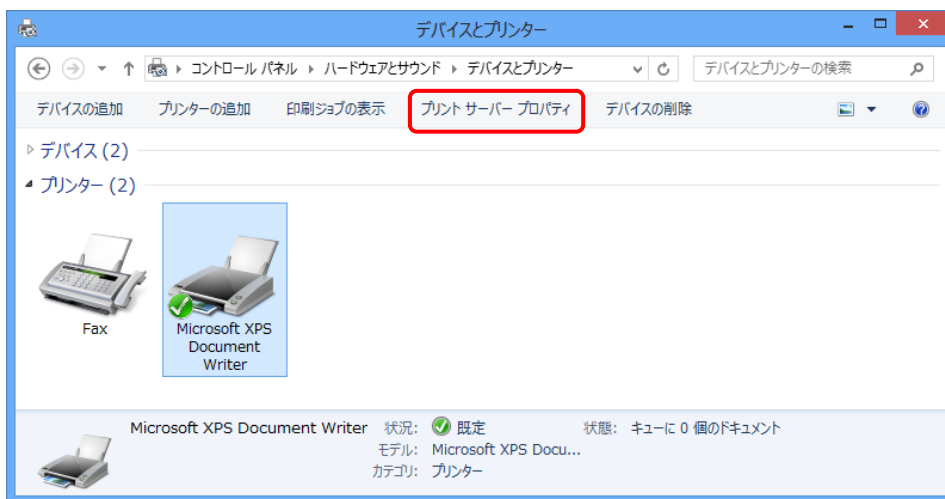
デバイスとプリンター

コントロール パネル ▸ ハードウェアとサウンド ▸ デバイスとプリンター

デバイスとプリンターの検索

デバイスの追加 プリンターの追加 印刷ジョブの表示 プリント サーバー プロパティ デバイスの削除

デバイス (2)

プリンター (2)

Fax

Microsoft XPS Document Writer

Microsoft XPS Document Writer 状況: 既定 状態: キューに 0 個のドキュメント

モデル: Microsoft XPS Docu...

カテゴリ: プリンター